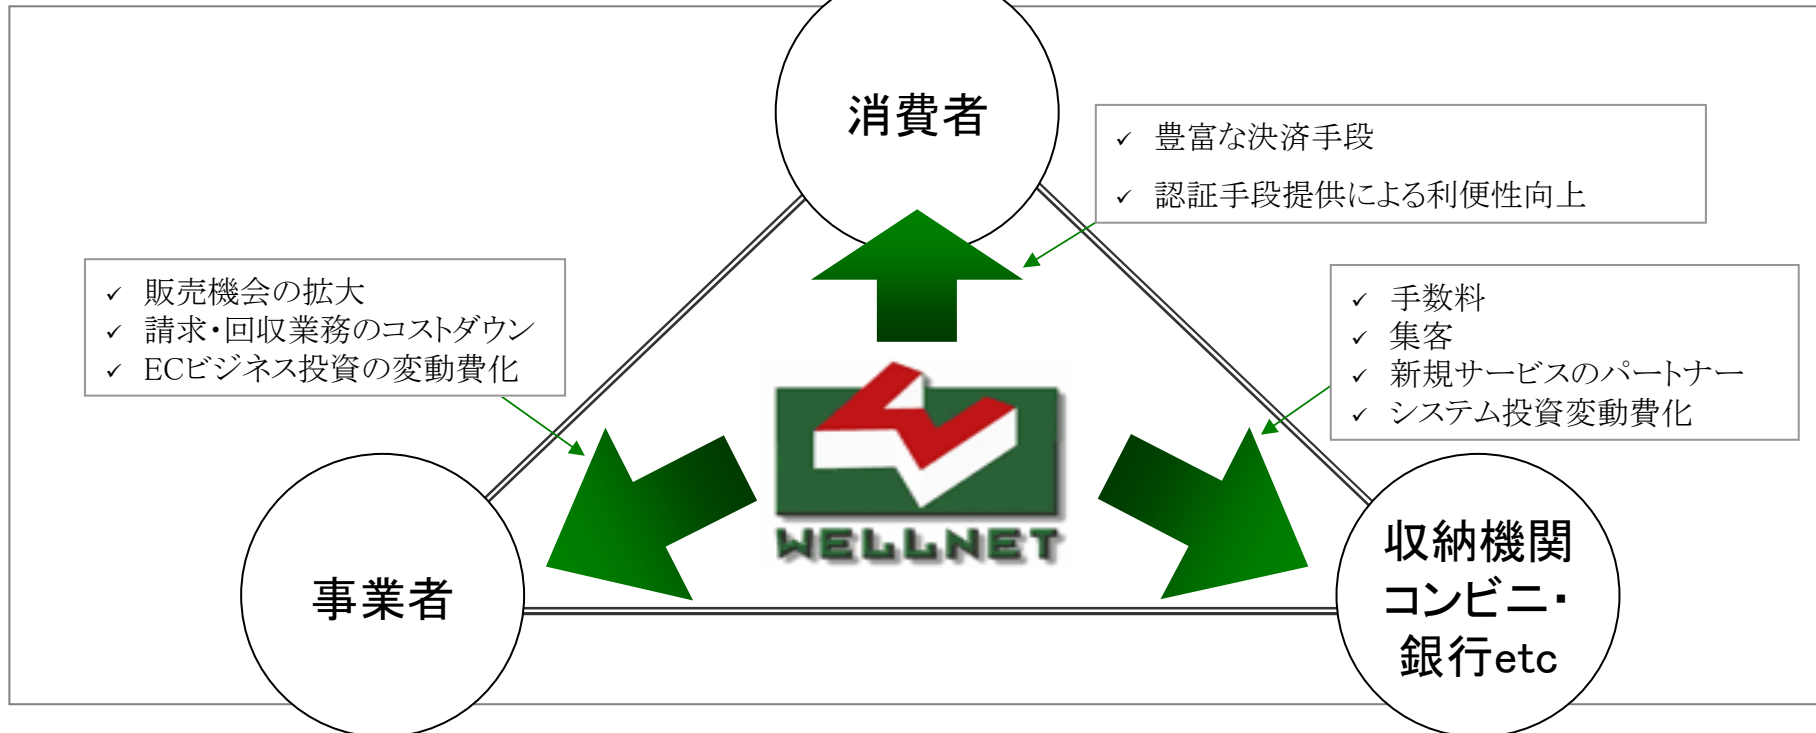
消費者

✓ 豊富な決済手段
✓ 認証手段提供による利便性向上

✓ 販売機会の拡大
✓ 請求・回収業務のコストダウン
✓ ECビジネス投資の変動費化

✓ 手数料
✓ 集客
✓ 新規サービスのパートナー
✓ システム投資変動費化

WELLNET

事業者

収納機関
コンビニ・
銀行etc